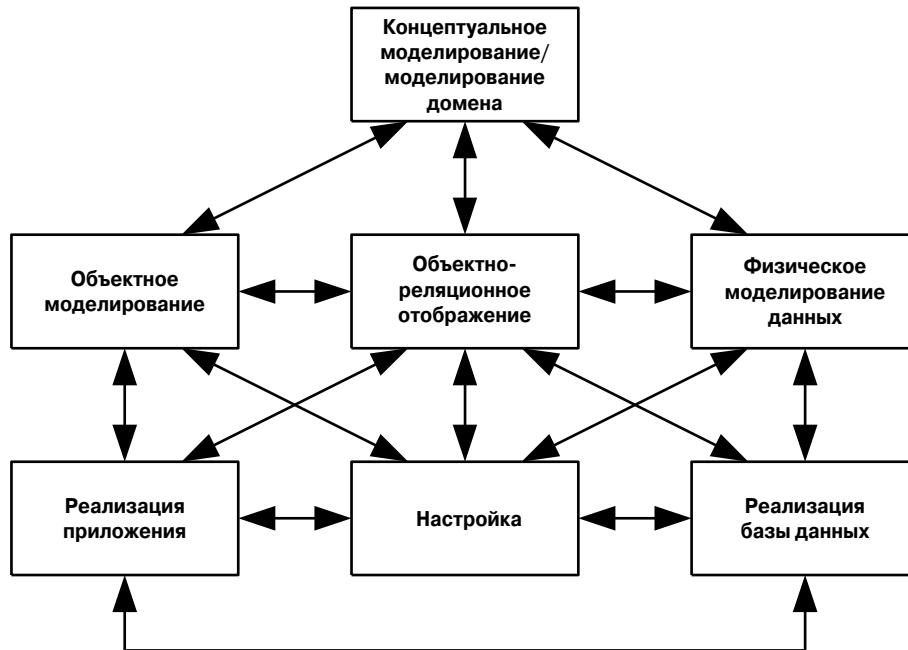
Концептуальное моделирование/ моделирование домена

Объектное моделирование

Объектно-реляционное отображение

Физическое моделирование данных

Реализация приложения

Настройка

Реализация базы данных